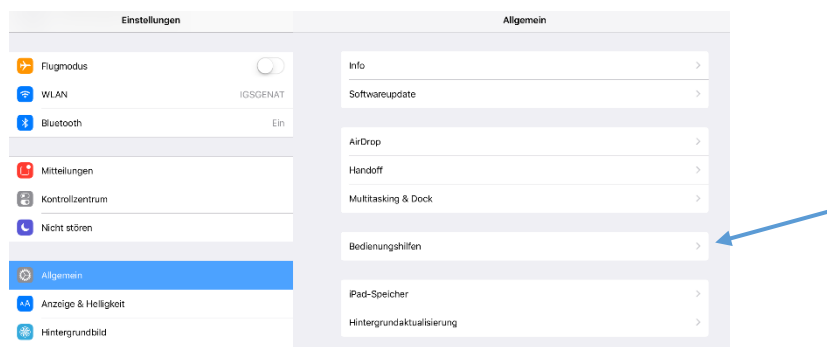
Einstellungen

Flugmodus

WLAN IGSGENAT

Bluetooth Ein

Mitteilungen

Kontrollzentrum

Nicht stören

Allgemein

Anzeige & Helligkeit

Hintergrundbild

Allgemein

Info

Softwareupdate

AirDrop

Handoff

Multitasking & Dock

Bedienungshilfen

iPad-Speicher

Hintergrundaktualisierung